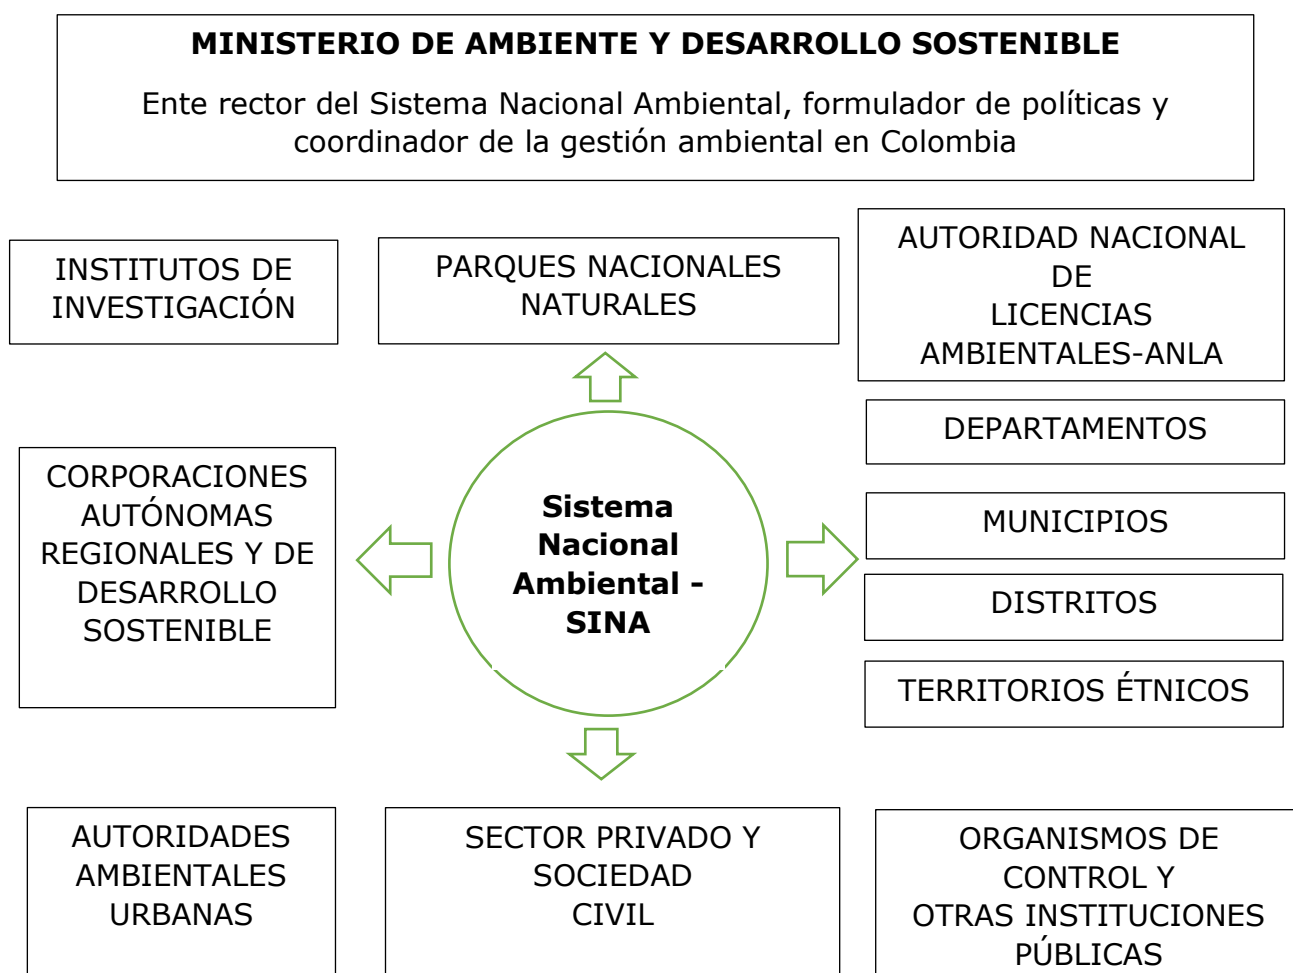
MINISTERIO DE AMBIENTE Y DESARROLLO SOSTENIBLE

Ente rector del Sistema Nacional Ambiental, formulador de políticas y coordinador de la gestión ambiental en Colombia

INSTITUTOS DE INVESTIGACIÓN

PARQUES NACIONALES NATURALES

AUTORIDAD NACIONAL DE LICENCIAS AMBIENTALES-ANLA

DEPARTAMENTOS

CORPORACIONES AUTÓNOMAS REGIONALES Y DE DESARROLLO SOSTENIBLE

Sistema Nacional Ambiental - SINA

MUNICIPIOS

DISTRITOS

TERRITORIOS ÉTNICOS

AUTORIDADES AMBIENTALES URBANAS

SECTOR PRIVADO Y SOCIEDAD CIVIL

ORGANISMOS DE CONTROL Y OTRAS INSTITUCIONES PÚBLICAS